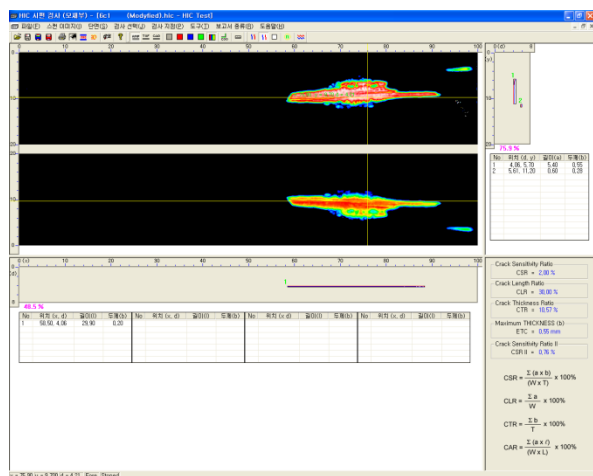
HIC 시편 검사 (보음부) - [Sc:1 (Modified).hic - HIC Test]

파일(F) 스캔 데이터(V) 단면(S) 검사 선택(J) 검사 지정(E) 도구(T) 보고서 종류(R) 도움말(H)

0 10 20 30 40 50 60 70 80 90

75.9 %

| No | 위치 (d, y) | 길이(a) | 두께(b) |
|---|---|---|---|
| 1 | 4.96, 5.70 | 5.40 | 0.55 |
| 2 | 5.61, 11.20 | 0.60 | 0.28 |

49.5 %

| No | 위치 (x, d) | 길이(l) | 두께(b) |
|---|---|---|---|
| 1 | 58.50, 4.06 | 29.90 | 0.20 |

| No | 위치 (x, d) | 길이(l) | 두께(b) |
|---|---|---|---|

| No | 위치 (x, d) | 길이(l) | 두께(b) |
|---|---|---|---|

| No | 위치 (x, d) | 길이(l) | 두께(b) |
|---|---|---|---|

Crack Sensitivity Ratio
CSR = 2.30 %

Crack Length Ratio
CLR = 30.00 %

Crack Thickness Ratio
CTR = 10.57 %

Maximum THICKNESS (b)
ETC = 0.55 mm

Crack Sensitivity Ratio II
CSR II = 0.76 %

$CSR = \frac{\Sigma (a \times b)}{(W \times T)} \times 100\%$

$CLR = \frac{\Sigma a}{W} \times 100\%$

$CTR = \frac{\Sigma b}{T} \times 100\%$

$CAR = \frac{\Sigma (a \times r)}{(W \times L)} \times 100\%$

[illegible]